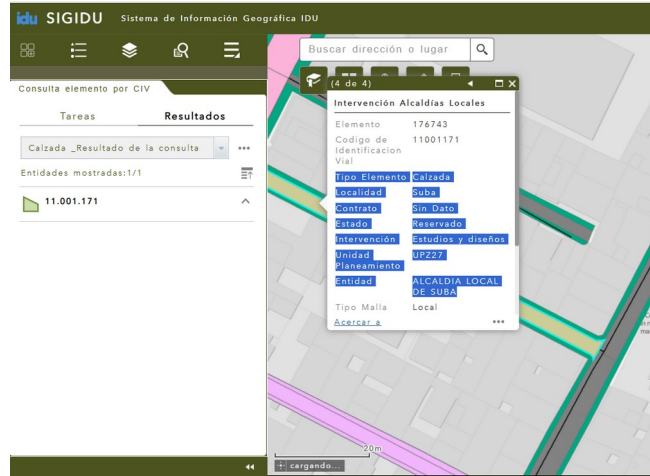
idu SIGIDU Sistema de Información Geográfica IDU

Consulta elemento por CIV

Tareas Resultados

Calzada _Resultado de la consulta

Entidades mostradas:1/1

11.001.171

Buscar dirección o lugar

(4 de 4)

Intervención Alcaldías Locales

| | |
|---|---|
| Elemento | 176743 |
| Codigo de Identificacion Vial | 11001171 |
| Tipo Elemento | Calzada |
| Localidad | Suba |
| Contrato | Sin Dato |
| Estado | Reservado |
| Intervención | Estudios y diseños |
| Unidad Planeamiento | UPZ27 |
| Entidad | ALCALDIA LOCAL DE SUBA |
| Tipo Malla | Local |

Acercar a

20m

cargando...